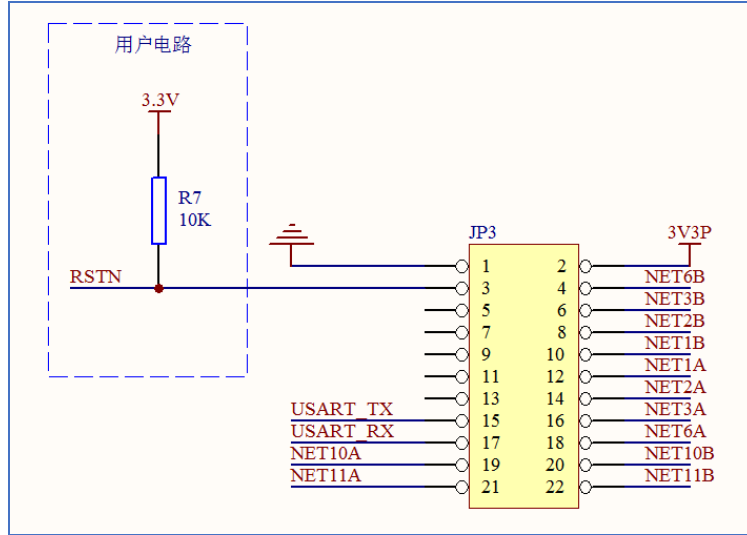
用户电路

3.3V

R7
10K

RSTN

JP3

3V3P

| | | | |
|---|---|---|---|
| | 1 | 2 | |
| RSTN | 3 | 4 | NET6B |
| | 5 | 6 | NET3B |
| | 7 | 8 | NET2B |
| | 9 | 10 | NET1B |
| | 11 | 12 | NET1A |
| | 13 | 14 | NET2A |
| USART_TX | 15 | 16 | NET3A |
| USART_RX | 17 | 18 | NET6A |
| NET10A | 19 | 20 | NET10B |
| NET11A | 21 | 22 | NET11B |